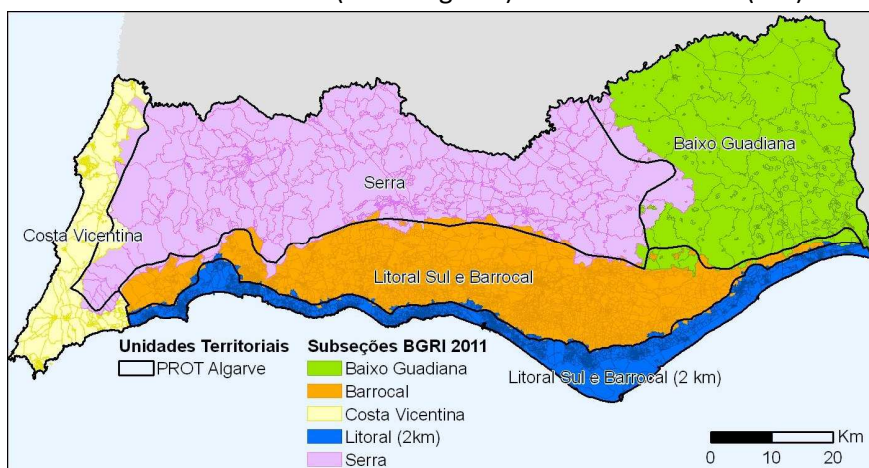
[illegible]

Baixo Guadiana

Serra

Costa Vicentina

Litoral Sul e Barrocal

Unidades Territoriais
PROT Algarve

Subseções BGRI 2011
Baixo Guadiana
Barrocal
Costa Vicentina
Litoral (2km)
Serra

Litoral Sul e Barrocal (2 km)

Km
0 10 20